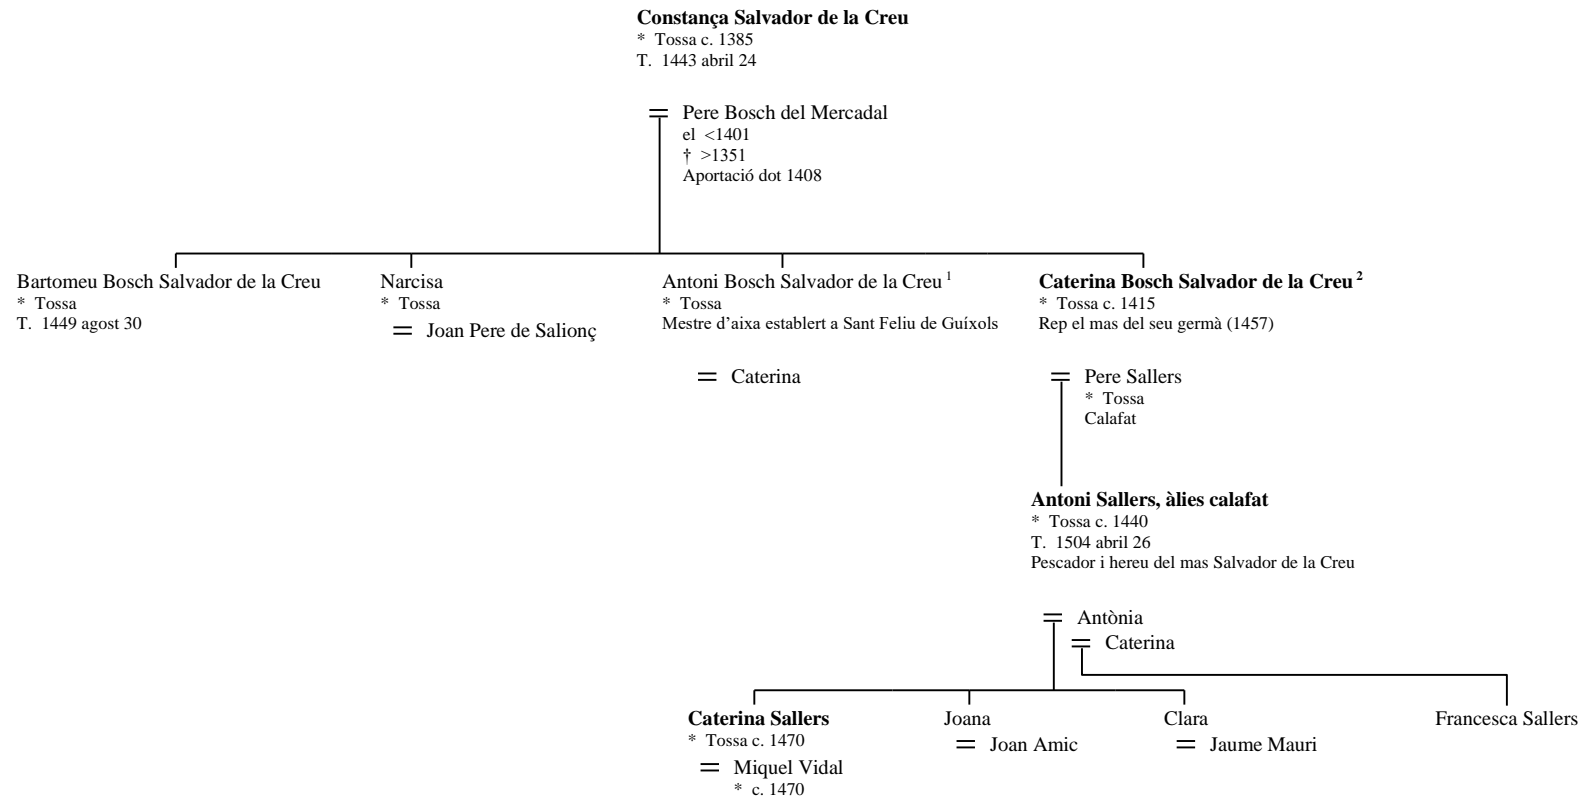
**Constança Salvador de la Creu**
* Tossa c. 1385
T. 1443 abril 24

= Pere Bosch del Mercadal
el <1401
† >1351
Aportació dot 1408

Bartomeu Bosch Salvador de la Creu
* Tossa
T. 1449 agost 30

Narcisa
* Tossa
= Joan Pere de Salionç

Antoni Bosch Salvador de la Creu $^1$
* Tossa
Mestre d'aixa establert a Sant Feliu de Guíxols

= Caterina

**Caterina Bosch Salvador de la Creu** $^2$
* Tossa c. 1415
Rep el mas del seu germà (1457)

= Pere Sallers
* Tossa
Calafat

**Antoni Sallers, àlies calafat**
* Tossa c. 1440
T. 1504 abril 26
Pescador i hereu del mas Salvador de la Creu

= Antònia
= Caterina

**Caterina Sallers**
* Tossa c. 1470
= Miquel Vidal
* c. 1470

Joana
= Joan Amic

Clara
= Jaume Mauri

Francesca Sallers